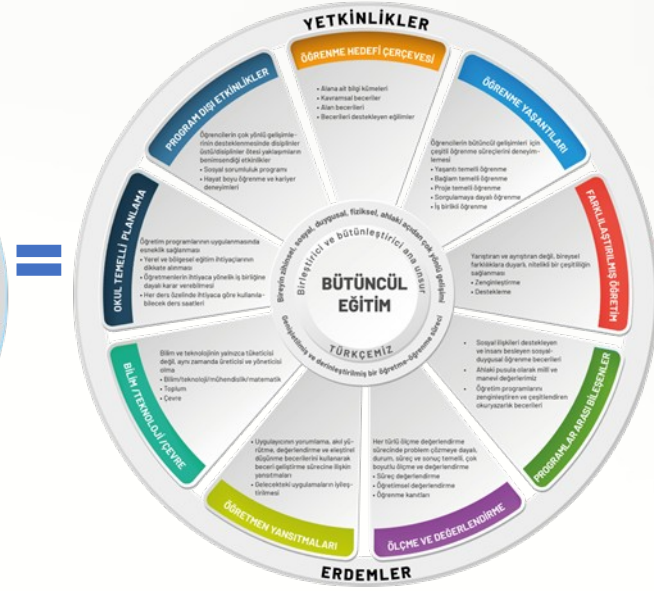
=

YETKİNLİKLER

ÖĞRENME HEDEFİ ÇERÇEVESİ

• Alana ait bilgi kümeleri
• Kavramsal beceriler
• Alan becerileri
• Becerileri destekleyen eğilimler

ÖĞRENME YAŞANTILARI

Öğrencilerin bütüncül gelişimleri için çeşitli öğrenme süreçlerini deneyimlemesi
• Yaşantı temelli öğrenme
• Bağlam temelli öğrenme
• Proje temelli öğrenme
• Sorgulamaya dayalı öğrenme
• İş birlikli öğrenme

FARKLILAŞTIRILMIŞ ÖĞRETİM

Yarıştıran ve ayrıştıran değil, bireysel farklılıklara duyarlı, nitelikli bir çeşitliliğin sağlanması
• Zenginleştirme
• Destekleme

PROGRAMLAR ARASI BİLEŞENLER

• Sosyal ilişkileri destekleyen ve insanı besleyen sosyal-duygusal öğrenme becerileri
• Ahlaki pusula olarak millî ve manevi değerlerimiz
• Öğretim programlarını zenginleştiren ve çeşitlendiren okuryazarlık becerileri

ÖLÇME VE DEĞERLENDİRME

Her türlü ölçme değerlendirme sürecinde problem çözmeye dayalı, durum, süreç ve sonuç temelli, çok boyutlu ölçme ve değerlendirme
• Süreç değerlendirme
• Öğretimsel değerlendirme
• Öğrenme kanıtları

ÖĞRETMEN YANSITMALARI

• Uygulayıcının yorumlama, akıl yürütme, değerlendirme ve eleştirel düşünme becerilerini kullanarak beceri geliştirme sürecine ilişkin yansıtmaları
• Gelecekteki uygulamaların iyileştirilmesi

BİLİM /TEKNOLOJİ /ÇEVRE

Bilim ve teknolojinin yalnızca tüketicisi değil, aynı zamanda üreticisi ve yöneticisi olma
• Bilim/teknoloji/mühendislik/matematik
• Toplum
• Çevre

OKUL TEMELLİ PLANLAMA

Öğretim programlarının uygulanmasında esneklik sağlanması
• Yerel ve bölgesel eğitim ihtiyaçlarının dikkate alınması
• Öğretmenlerin ihtiyaca yönelik iş birliğine dayalı karar verebilmesi
• Her ders özelinde ihtiyaca göre kullanılabilecek ders saatleri

PROGRAM DIŞI ETKİNLİKLER

Öğrencilerin çok yönlü gelişimlerinin desteklenmesinde disiplinler üstü/disiplinler ötesi yaklaşımların benimsendiği etkinlikler
• Sosyal sorumluluk programı
• Hayat boyu öğrenme ve kariyer deneyimleri

Bireyin zihinsel, sosyal, duygusal, fiziksel, ahlaki açıdan çok yönlü gelişimi

Birleştirici ve bütünleştirici ana unsur

BÜTÜNCÜL EĞİTİM

TÜRKÇEMİZ

Sadeleştirilmiş ve derinleştirilmiş bir öğretme-öğrenme süreci

ERDEMLER